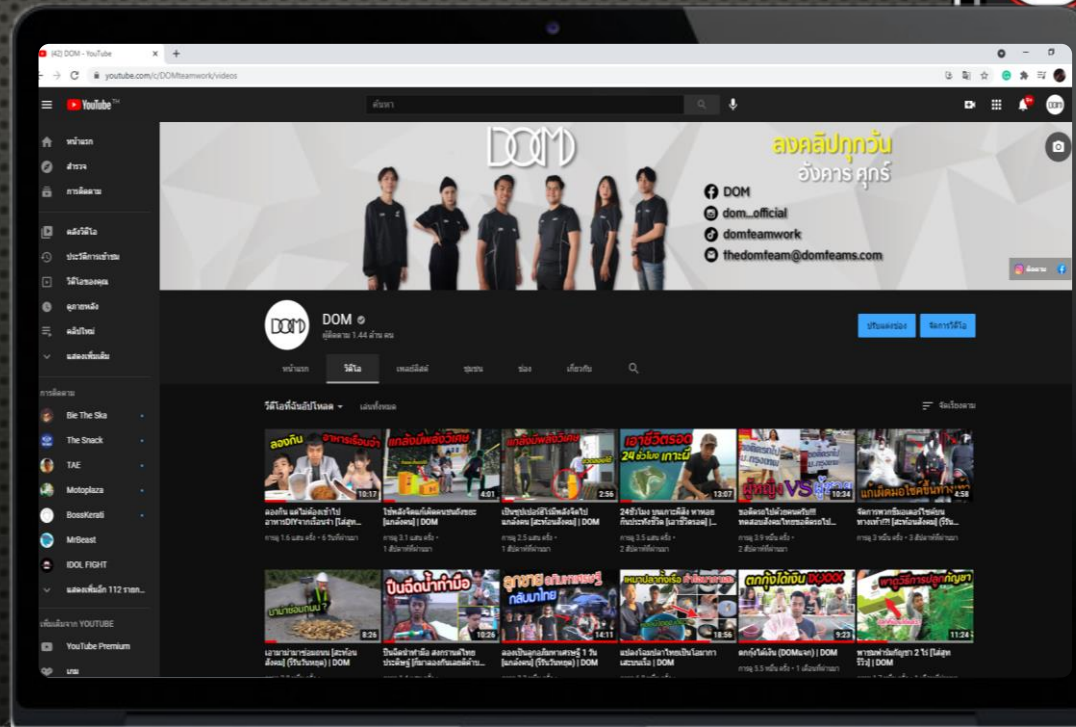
(42) DOM - YouTube

youtube.com/c/DOMteamwork/videos

YouTube TH

ค้นหา

หน้าแรก
สำรวจ
การติดตาม
คลังวิดีโอ
ประวัติการเข้าชม
วิดีโอของคุณ
ดูภายหลัง
คลิปใหม่
แสดงเพิ่มเติม

การติดตาม
Bie The Ska
The Snack
TAE
Motoplaza
BossKerati
MrBeast
IDOL FIGHT
แสดงเพิ่มอีก 112 รายการ

เพิ่มเติมจาก YOUTUBE
YouTube Premium

DOM

ลงคลิปทุกวัน อังคาร ศุกร์

DOM
dom_official
domfeamwork
thedomfeam@domfeams.com

DOM
ผู้ติดตาม 1.44 ล้าน คน

ปรับแต่งช่อง
จัดการวิดีโอ

หน้าแรก
วิดีโอ
เพลย์ลิสต์
ชุมชน
ช่อง
เกี่ยวกับ

วิดีโอที่อัปโหลด
เล่นทั้งหมด
จัดเรียงตาม

ลองกิน อาหารเรือนจำ
10:17
ลองกิน แต่ไม่ต้องเข้าไป อาหารDIYจากเรือนจำ [ไม่สุด...
การดู 1.6 แสน ครั้ง • 6 วันที่ผ่านมา

แกล้งพลังวิเศษ
4:01
ไข่หลังจัดแก้เพื่อนนั่งอยู่ [แกล้งคน] | DOM
การดู 3.1 แสน ครั้ง • 1 สัปดาห์ที่ผ่านมา

แกล้งพลังวิเศษ
2:56
เป็นซุปเปอร์ฮีโร่มีพลังจิตไป แกล้งคน [สะท้อนสังคม] | DOM
การดู 2.5 แสน ครั้ง • 1 สัปดาห์ที่ผ่านมา

เอาชีวิตรอด 24 ชั่วโมง เกาะผี
13:07
24ชั่วโมง บนเกาะผีสิง หาหอยกินประทังชีวิต [เอาชีวิตรอด] |...
การดู 3.5 แสน ครั้ง • 2 สัปดาห์ที่ผ่านมา

ผู้หญิง VS ผู้ชาย
10:34
ขอคิดจะไปช่วยคนจริง!!! ทดสอบสังคมไทยขอติดรถไป...
การดู 3.9 หมื่น ครั้ง • 2 สัปดาห์ที่ผ่านมา

แกล้งหมอเยอรมัน
4:58
จิตกรรทหารกับหมอเยอรมันทางเท้า!!! [สะท้อนสังคม] [รีวิ...
การดู 3 หมื่น ครั้ง • 3 สัปดาห์ที่ผ่านมา

มาบายอมทนม?
8:26
เอามามากองบนถนน [สะท้อนสังคม] [รีวิวเงินหยุด] | DOM

ปืนฉีดน้ำทำมือ
10:26
ปืนฉีดน้ำทำมือ ลงกรานต์ไทยประดิษฐ์ [ที่มาและความรู้...

ลูกชาย กลับมาไทย
14:11
ลองเป็นลูกเลี้ยงพาเศรษฐี 1 วัน [แกล้งคน] (รีวิวเงินหยุด) | DOM

18:56
แปลงร่างเป็นปลาไทยเป็นโอบากา เสรอบเรือ | DOM

ตกกุ้งได้เงิน
9:23
ตกกุ้งได้เงิน (DOMแจก) | DOM
การดู 5.5 หมื่น ครั้ง • 1 เดือนที่ผ่านมา

หาอาชีพการปลูกกัญชา
11:24
พาชมฟาร์มกัญชา 2 ไร่ [ไม่สุด รีวิว] | DOM